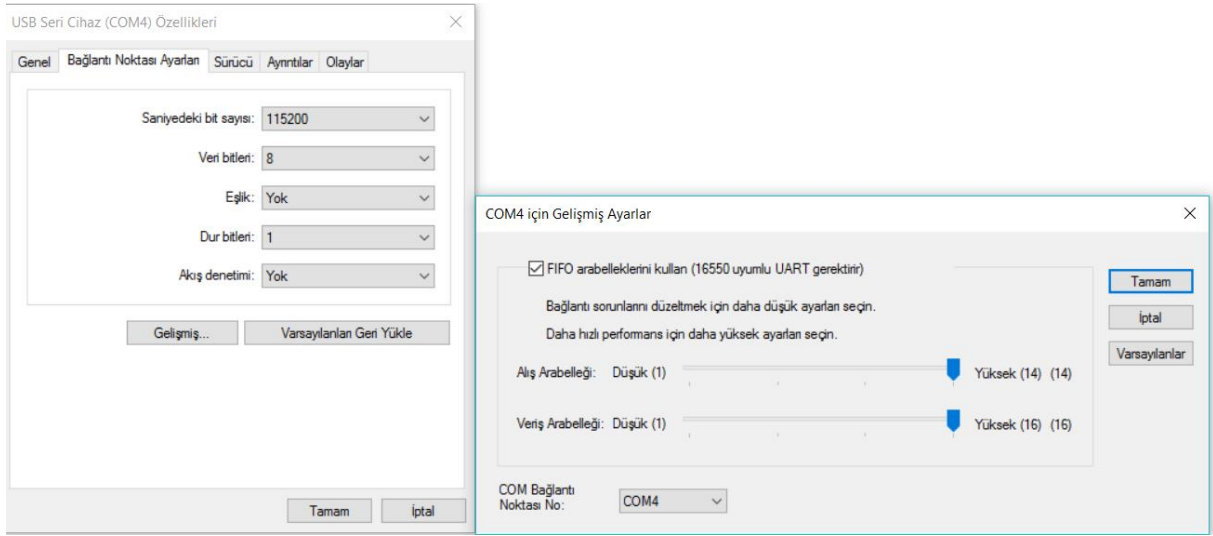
USB Seri Cihaz (COM4) Özellikleri ×

Genel | Bağlantı Noktası Ayarları | Sürücü | Ayrıntılar | Olaylar

Saniyedeki bit sayısı: 115200

Veri bitleri: 8

Eşlik: Yok

Dur bitleri: 1

Akış denetimi: Yok

Gelişmiş... | Varsayılanları Geri Yükle

Tamam | İptal

COM4 için Gelişmiş Ayarlar ×

☑ FIFO arabelleklerini kullan (16550 uyumlu UART gerektirir)

Bağlantı sorunlarını düzeltmek için daha düşük ayarları seçin.

Daha hızlı performans için daha yüksek ayarları seçin.

Alış Arabelleği: Düşük (1) Yüksek (14) (14)

Veriş Arabelleği: Düşük (1) Yüksek (16) (16)

COM Bağlantı Noktası No: COM4

Tamam

İptal

Varsayılanlar